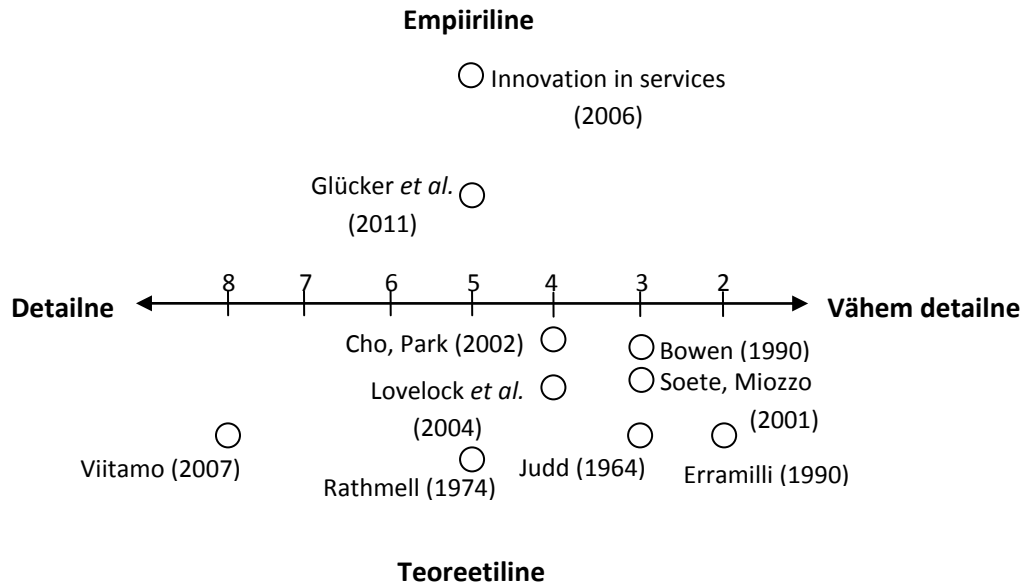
Empiiriline

Innovation in services (2006)

Glücker *et al.* (2011)

8 7 6 5 4 3 2

Detailne

Vähem detailne

Cho, Park (2002)

Bowen (1990)

Soete, Miozzo (2001)

Lovelock *et al.* (2004)

Viitamo (2007)

Rathmell (1974)

Judd (1964)

Erramilli (1990)

Teoreetiline